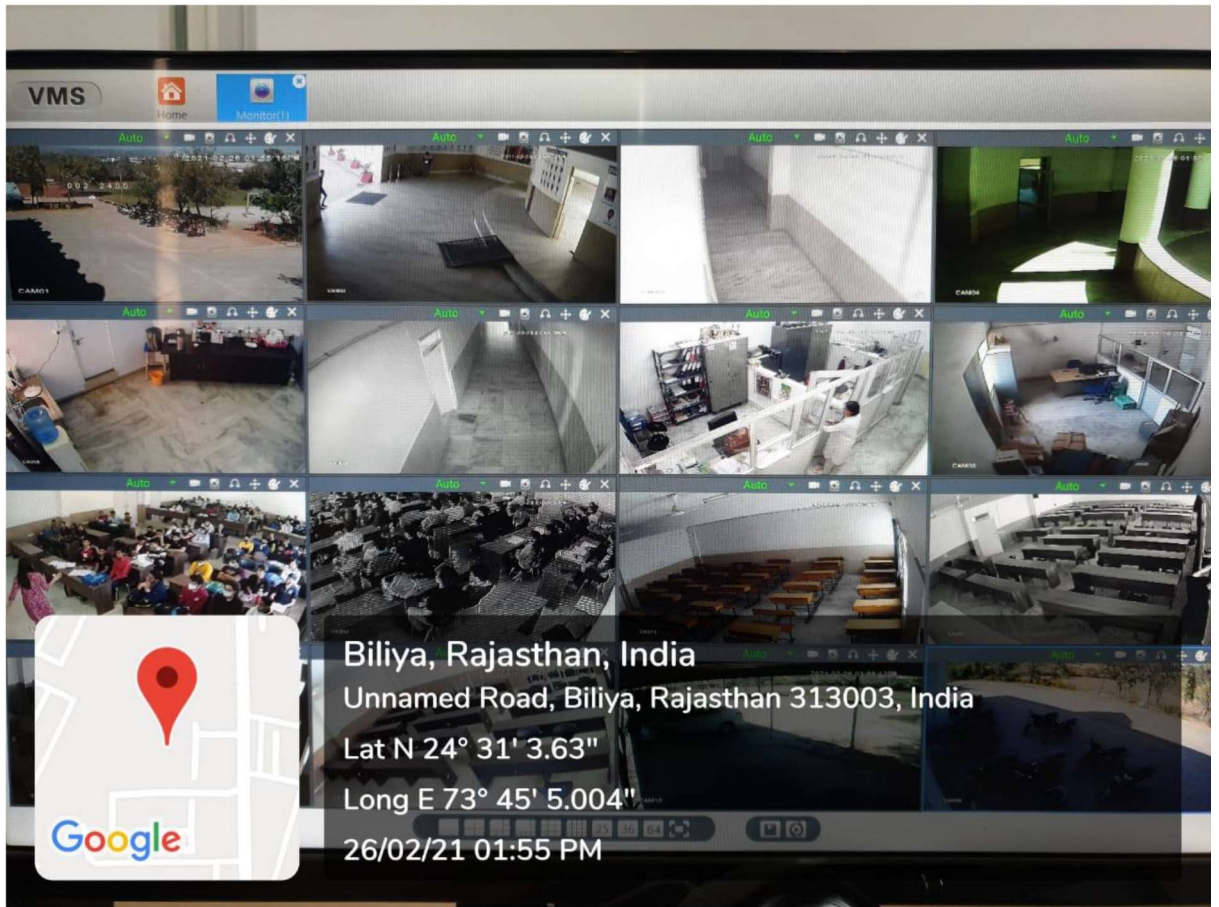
VMS
Home
Monitor(1)

Auto
2021-02-26 01:55:10
002 2400
CAM01
Auto
Auto
Auto
CAM04
Auto
Auto
Auto
Auto
Auto
Auto
Auto
Auto
Auto
Auto

Google

Biliya, Rajasthan, India
Unnamed Road, Biliya, Rajasthan 313003, India
Lat N 24° 31' 3.63"
Long E 73° 45' 5.004"
26/02/21 01:55 PM

25 36 64